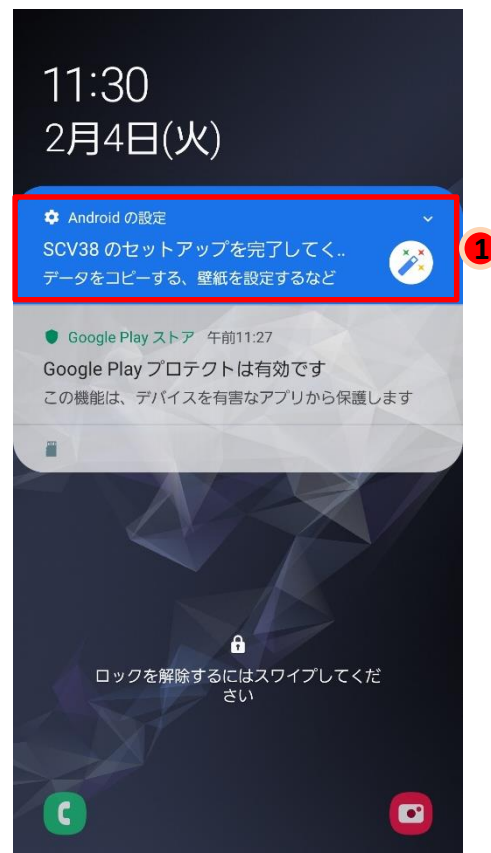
11:30
2月4日(火)

Android の設定
SCV38 のセットアップを完了してく..
データをコピーする、壁紙を設定するなど

1

Google Play ストア 午前11:27
Google Play プロテクトは有効です
この機能は、デバイスを有害なアプリから保護します

ロックを解除するにはスワイプしてください